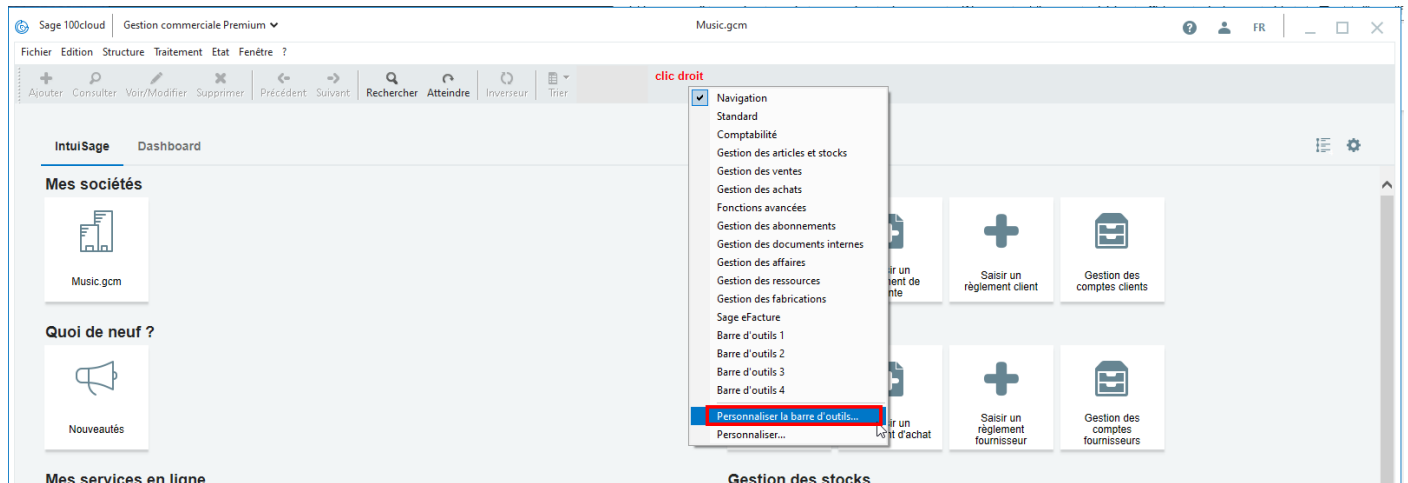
Sage 100cloud | Gestion commerciale Premium

Music.gcm

FR

Fichier Edition Structure Traitement Etat Fenêtre ?

Ajouter Consulter Voir/Modifier Supprimer Précédent Suivant Rechercher Atteindre Inverseur Trier

clic droit

Navigation
Standard
Comptabilité
Gestion des articles et stocks
Gestion des ventes
Gestion des achats
Fonctions avancées
Gestion des abonnements
Gestion des documents internes
Gestion des affaires
Gestion des ressources
Gestion des fabrications
Sage eFacture
Barre d'outils 1
Barre d'outils 2
Barre d'outils 3
Barre d'outils 4
Personnaliser la barre d'outils...
Personnaliser...

IntuiSage Dashboard

Mes sociétés

Music.gcm

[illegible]ir un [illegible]ent de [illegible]nte

Saisir un règlement client

Gestion des comptes clients

Quoi de neuf ?

Nouveautés

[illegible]ir un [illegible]t d'achat

Saisir un règlement fournisseur

Gestion des comptes fournisseurs

Mes services en ligne

Gestion des stocks